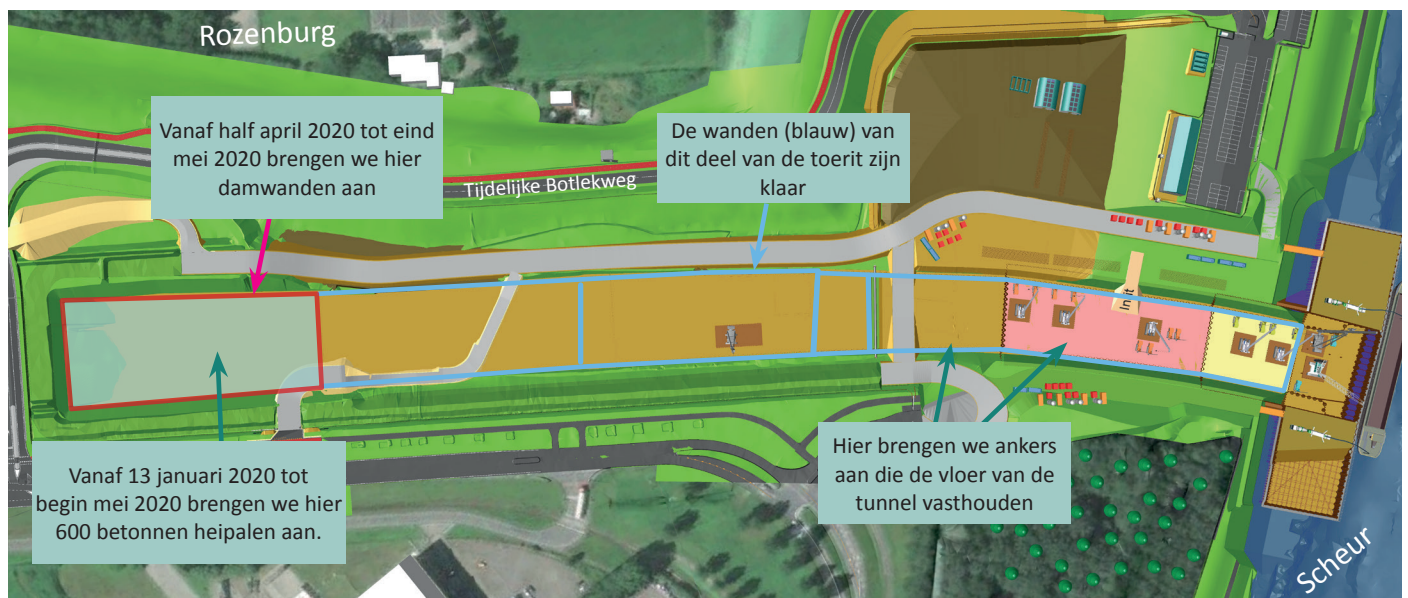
Rozenburg

Vanaf half april 2020 tot eind mei 2020 brengen we hier damwanden aan

De wanden (blauw) van dit deel van de toerit zijn klaar

Tijdelijke Botlekweg

Vanaf 13 januari 2020 tot begin mei 2020 brengen we hier 600 betonnen heipalen aan.

Hier brengen we ankers aan die de vloer van de tunnel vasthouden

Scheur